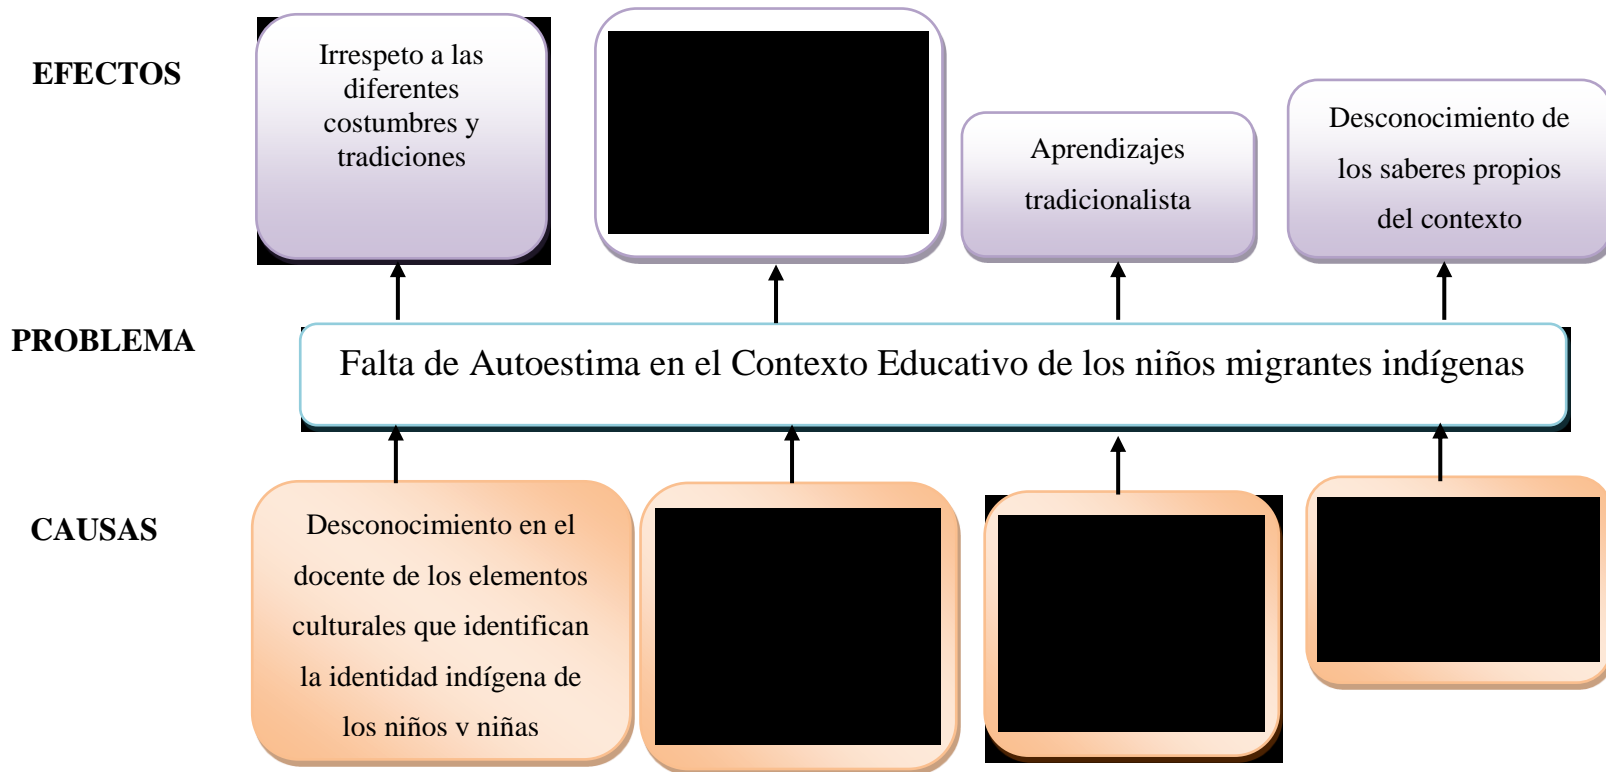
EFECTOS

Irrespeto a las diferentes costumbres y tradiciones

Aprendizajes tradicionalista

Desconocimiento de los saberes propios del contexto

PROBLEMA

Falta de Autoestima en el Contexto Educativo de los niños migrantes indígenas

CAUSAS

Desconocimiento en el docente de los elementos culturales que identifican la identidad indígena de los niños v niñas